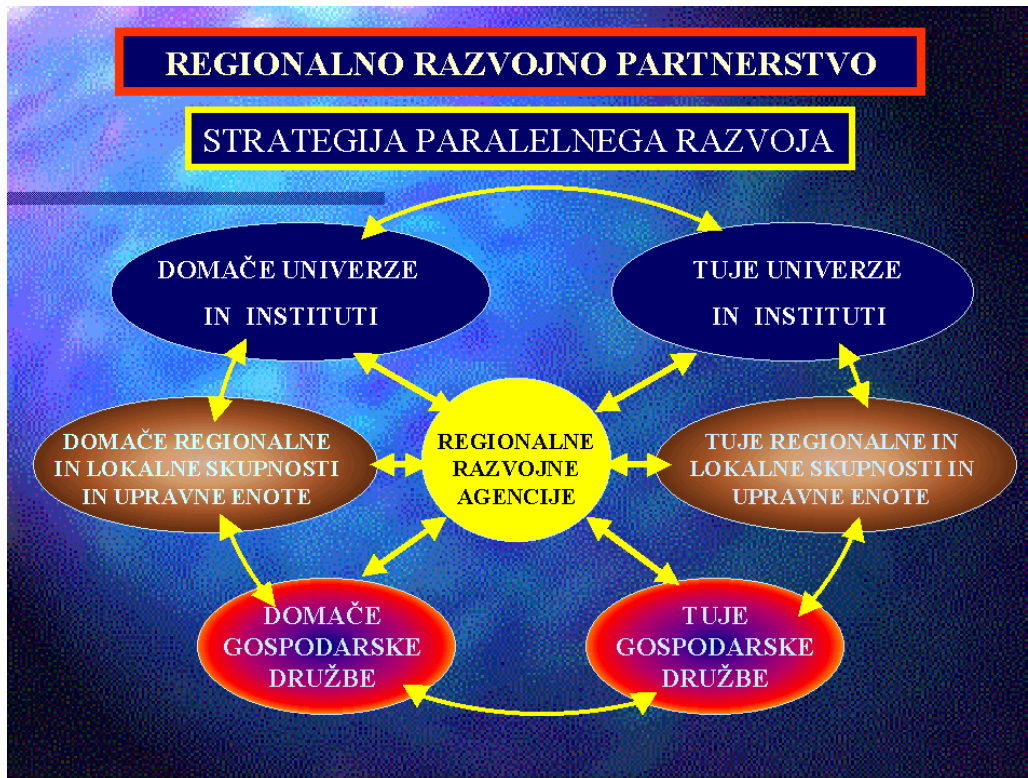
REGIONALNO RAZVOJNO PARTNERSTVO

STRATEGIJA PARALELNEGA RAZVOJA

DOMAČE UNIVERZE IN INSTITUTI

TUJE UNIVERZE IN INSTITUTI

DOMAČE REGIONALNE IN LOKALNE SKUPNOSTI IN UPRAVNE ENOTE

REGIONALNE RAZVOJNE AGENCIJE

TUJE REGIONALNE IN LOKALNE SKUPNOSTI IN UPRAVNE ENOTE

DOMAČE GOSPODARSKE DRUŽBE

TUJE GOSPODARSKE DRUŽBE